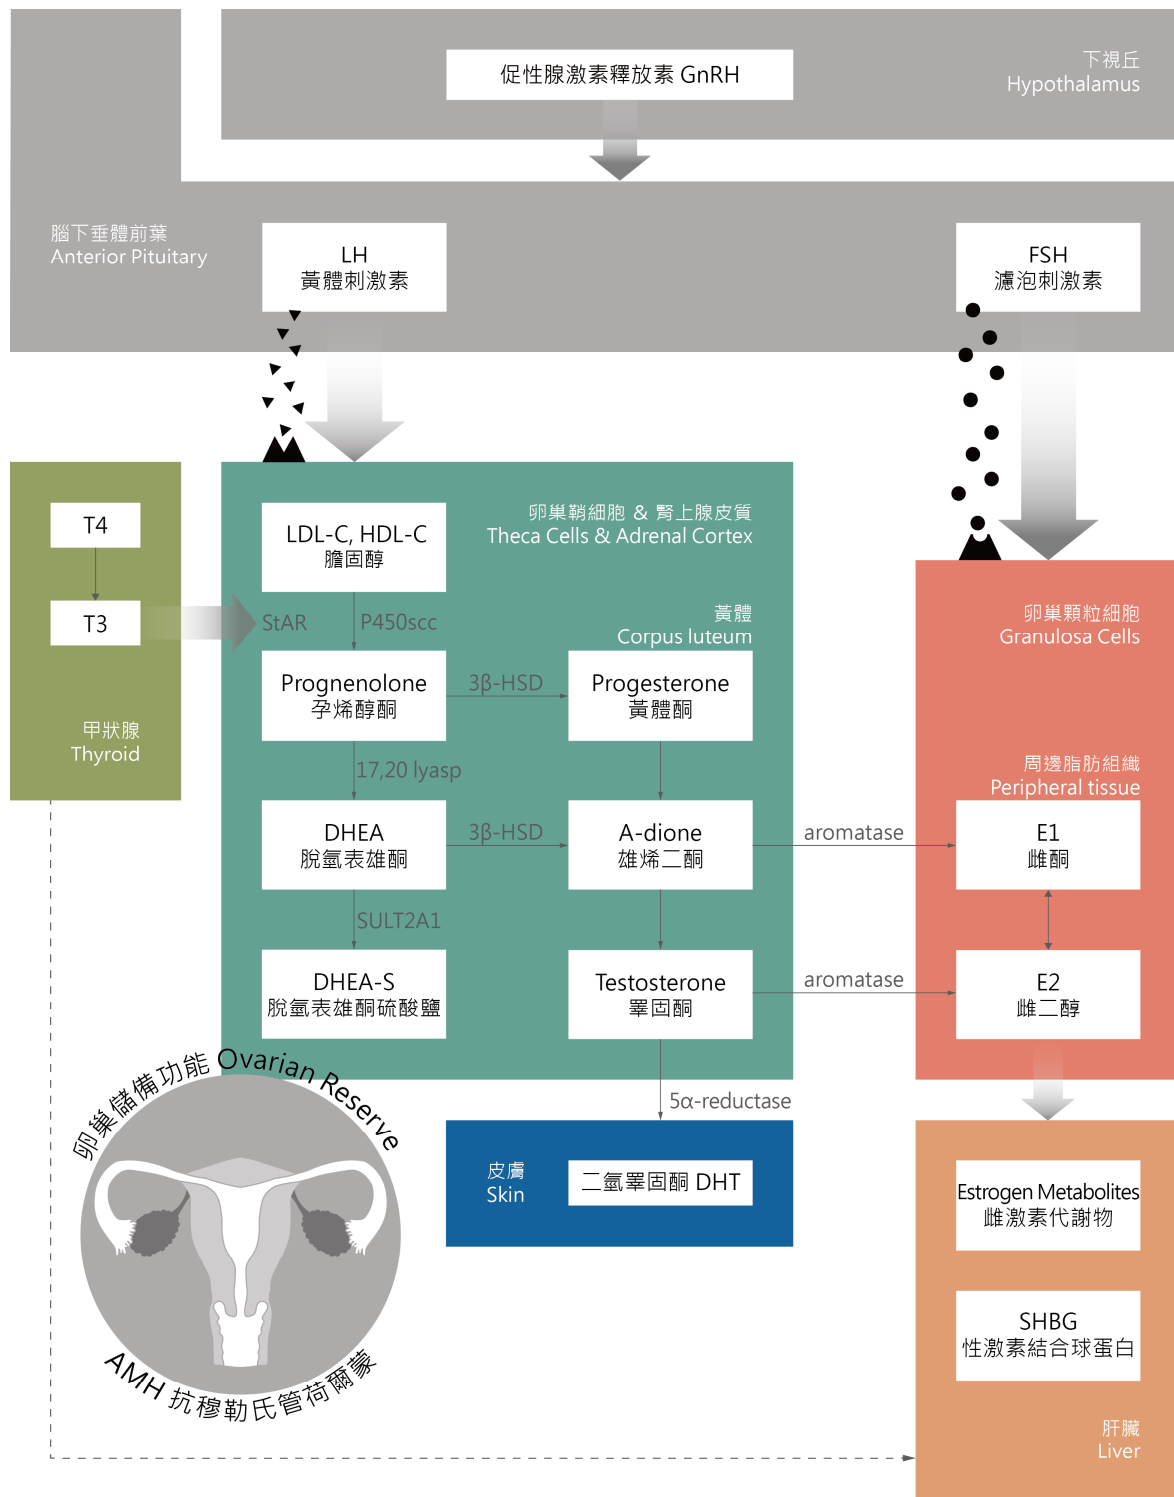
促性腺激素釋放素 GnRH

下視丘
Hypothalamus

腦下垂體前葉
Anterior Pituitary

LH
黃體刺激素

FSH
濾泡刺激素

T4

T3

甲狀腺
Thyroid

卵巢鞘細胞 & 腎上腺皮質
Theca Cells & Adrenal Cortex

LDL-C, HDL-C
膽固醇

StAR

P450scc

黃體
Corpus luteum

Prognenolone
孕烯醇酮

3β-HSD

Progesterone
黃體酮

17,20 lyasp

DHEA
脫氫表雄酮

3β-HSD

A-dione
雄烯二酮

SULT2A1

DHEA-S
脫氫表雄酮硫酸鹽

Testosterone
睪固酮

卵巢顆粒細胞
Granulosa Cells

周邊脂肪組織
Peripheral tissue

aromatase

E1
雌酮

aromatase

E2
雌二醇

5α-reductase

皮膚
Skin

二氫睪固酮 DHT

卵巢儲備功能 Ovarian Reserve

AMH 抗穆勒氏管荷爾蒙

Estrogen Metabolites
雌激素代謝物

SHBG
性激素結合球蛋白

肝臟
Liver